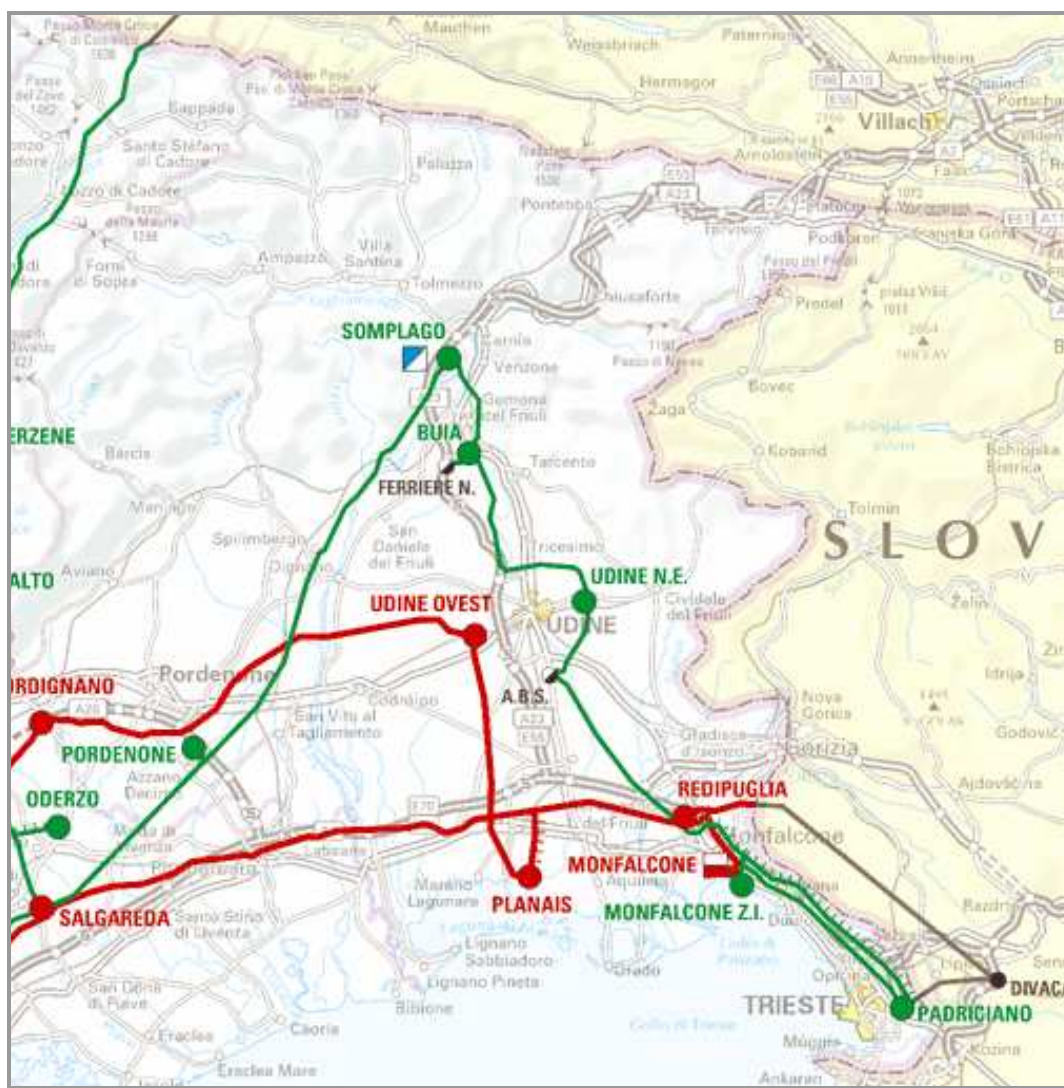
Mauthen
Weissbriach
Paternion
Annenheim
Hermagor
Villach
Bappada
Santo Stefano di Cadore
Paluzza
Pontebba
Arnoldstein
Tarvisio
Podkoren
Kranjska Gora
Ampezzo
Villa Santina
Tolmezzo
Chiusaforte
Forni di Sopra
Prodel
SOMPLAGO
Carnia
Venzone
Gemona del Friuli
Passo di Resia
Zaga
Bovec
ERZENE
Barcis
BUIA
Tarcento
Kobarid
FERRIERE N.
Tolmin
S L O V
Maniago
Spilimbergo
San Daniele del Friuli
Tricesimo
ALTO
Aviano
UDINE N.E.
UDINE OVEST
Cividale del Friuli
UDINE
RDIGNANO
Pordenone
Codroipo
A.B.S.
Nova Gorica
A28
San Vito al Tagliamento
PORDENONE
Azzano Decimo
Gradisca d'Isonzo
Gorizia
REDIPUGLIA
ODERZO
Monfalcone
MONFALCONE
Marano Lagunare
PLANAIS
SALGAREDA
MONFALCONE Z.I.
Lignano Sabbiadoro
Grado
Lignano Pineta
TRIESTE
DIVACA
PADRICIANO
Bibione
Caorle
Eraclea
Eraclea Mare
Muggia
Kozina